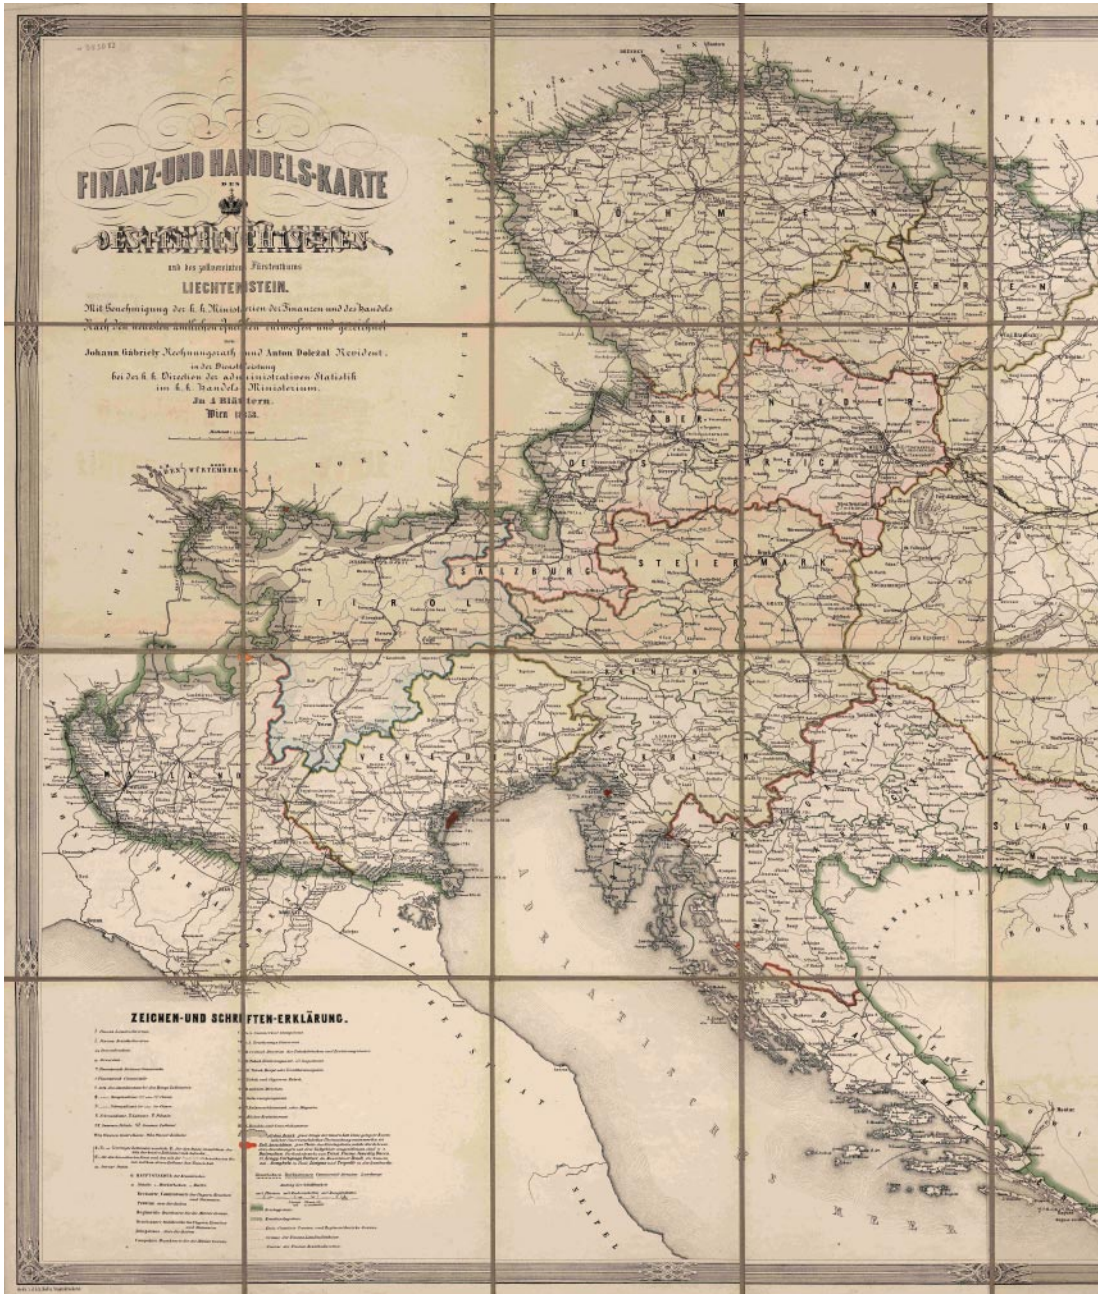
FINANZ-UND HANDELS-KARTE
DES
OESTERREICHISCHEN KAISERSTAATES
und des zollvereinten Fürstenthums
LIECHTENSTEIN.
Mit Genehmigung der k. k. Ministerien der Finanzen und des Handels
Nach den neuesten amtlichen Quellen entworfen und gezeichnet
von
Johann Gabriel Rechnungsrath und Anton Doležal Revident,
in der Dienstleistung
bei der k. k. Direction der administrativen Statistik
im k. k. Handels-Ministerium.
In 4 Blättern.
Wien 1853.

KOENIGREICH SACHSEN
KOENIGREICH PREUSSEN
BÖHMEN
MAEHREN
KOENIGREICH BAYERN
WÜRTEMBERG
OBER
NIEDER
OESTERREICH
SALZBURG
STEIERMARK
TIROL
VENEDIG
MAILAND
SLAVONIEN
KROATIEN
ADRIATISCHES MEER
NEAPEL

ZEICHEN-UND SCHRIFTEN-ERKLÄRUNG.

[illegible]